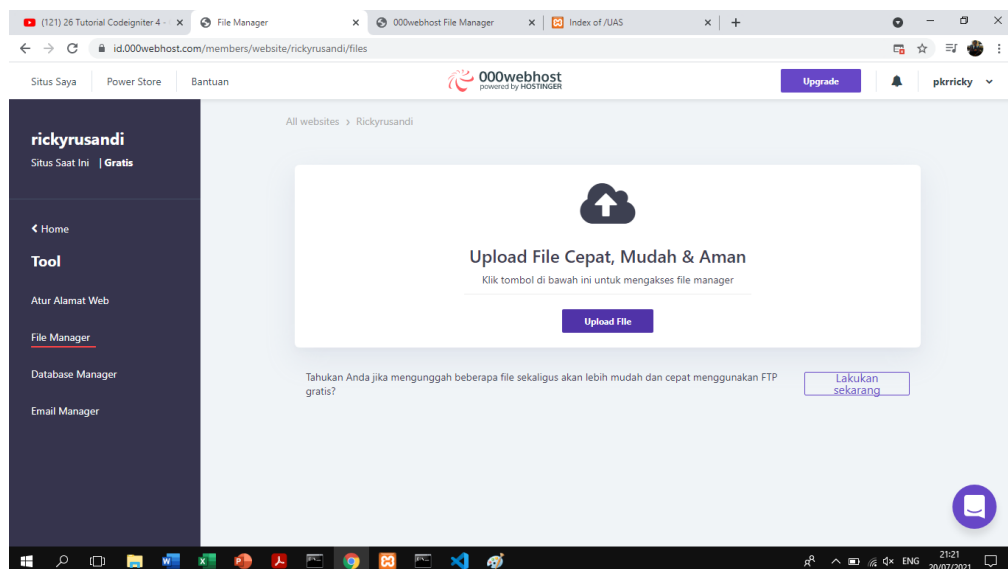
(121) 26 Tutorial Codeigniter 4 - ×
File Manager ×
000webhost File Manager ×
Index of /UAS ×
+

id.000webhost.com/members/website/rickyrusandi/files

Situs Saya
Power Store
Bantuan
000webhost
powered by HOSTINGER
Upgrade
pkrricky

rickyrusandi
Situs Saat Ini | Gratis

< Home
Tool
Atur Alamat Web
File Manager
Database Manager
Email Manager

All websites > Rickyrusandi

Upload File Cepat, Mudah & Aman
Klik tombol di bawah ini untuk mengakses file manager
Upload File

Tahukan Anda jika mengunggah beberapa file sekaligus akan lebih mudah dan cepat menggunakan FTP gratis?
Lakukan sekarang

ENG
21:21
20/07/2021